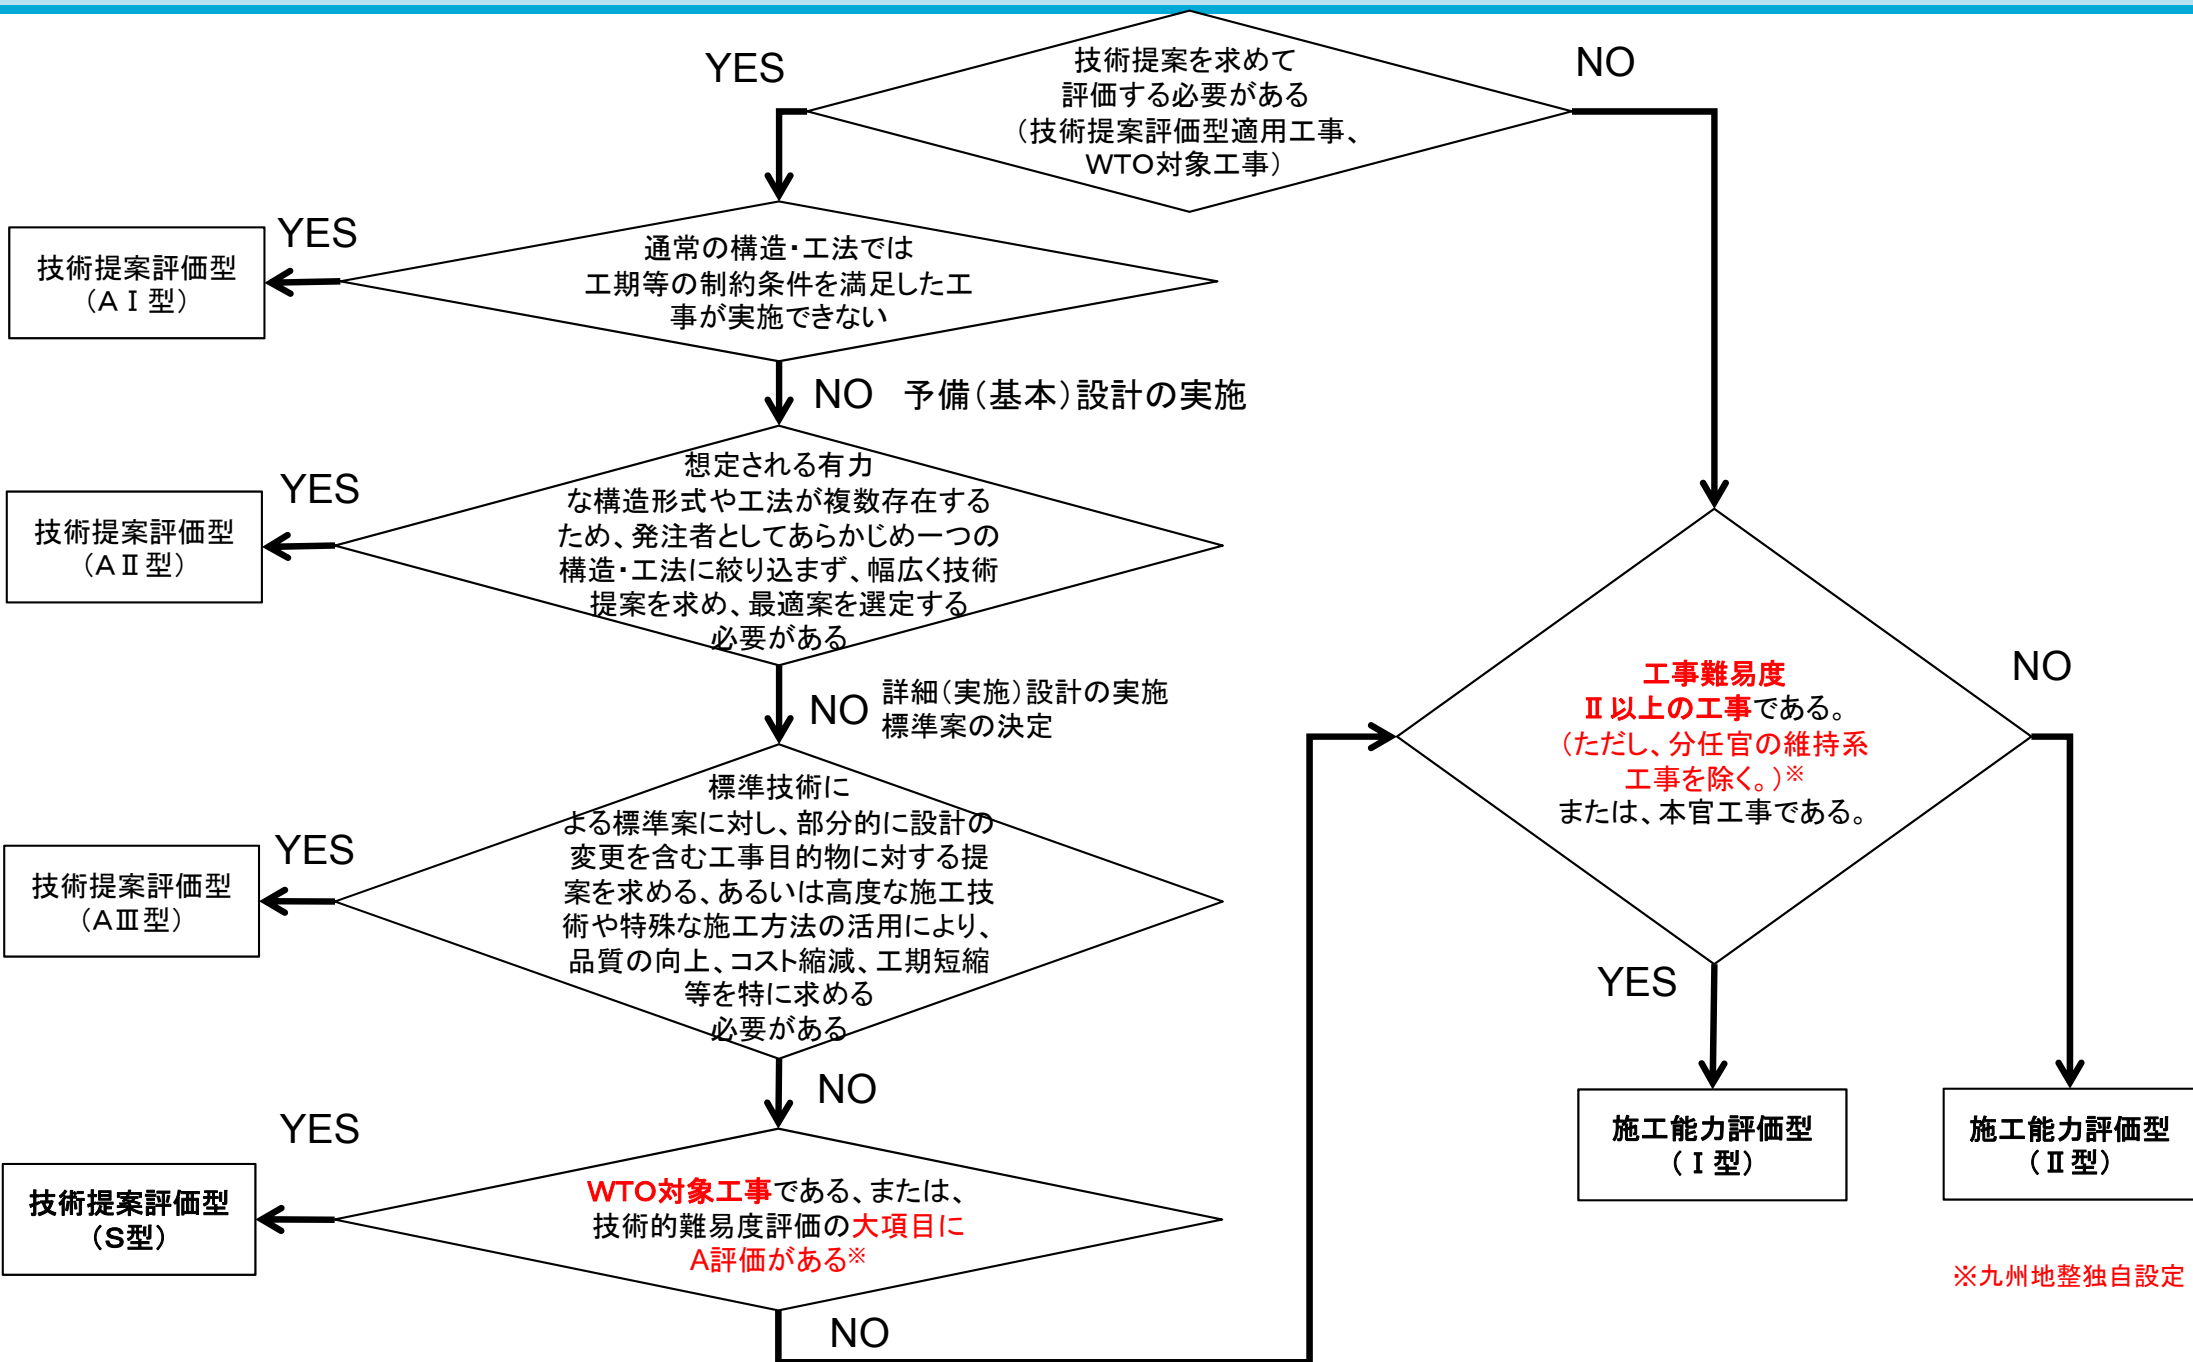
技術提案を求めて評価する必要がある（技術提案評価型適用工事、WTO対象工事）

YES

NO

通常の構造・工法では工期等の制約条件を満足した工事が実施できない

YES

技術提案評価型（AⅠ型）

NO　予備（基本）設計の実施

想定される有力な構造形式や工法が複数存在するため、発注者としてあらかじめ一つの構造・工法に絞り込まず、幅広く技術提案を求め、最適案を選定する必要がある

YES

技術提案評価型（AⅡ型）

NO　詳細（実施）設計の実施
標準案の決定

標準技術による標準案に対し、部分的に設計の変更を含む工事目的物に対する提案を求める、あるいは高度な施工技術や特殊な施工方法の活用により、品質の向上、コスト縮減、工期短縮等を特に求める必要がある

YES

技術提案評価型（AⅢ型）

NO

YES

WTO対象工事である、または、技術的難易度評価の大項目にA評価がある※

技術提案評価型（S型）

NO

工事難易度Ⅱ以上の工事である。（ただし、分任官の維持系工事を除く。）※
または、本官工事である。

NO

YES

施工能力評価型（Ⅰ型）

施工能力評価型（Ⅱ型）

※九州地整独自設定